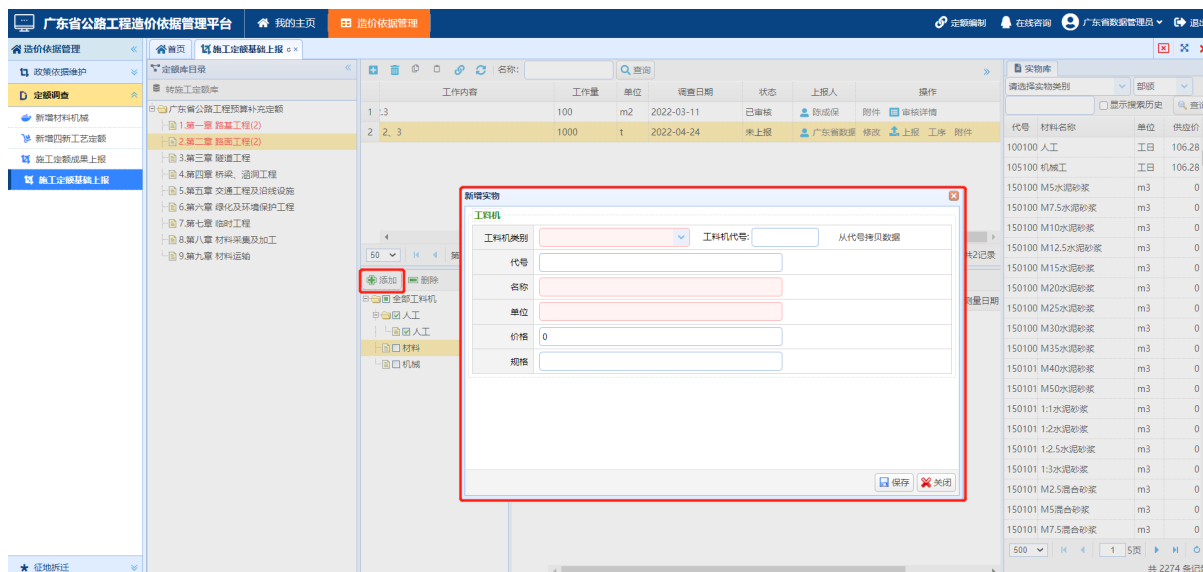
广东省公路工程造价依据管理平台 我的主页 造价依据管理 定额编制 在线咨询 广东省数据管理员 退出

造价依据管理
政策依据维护
定额调查
新增材料机械
新增四新工艺定额
施工定额成果上报
施工定额基础上报
征地拆迁

首页 施工定额基础上报

定额库目录
转施工定额库
广东省公路工程预算补充定额
1.第一章 路基工程(2)
2.第二章 路面工程(2)
3.第三章 隧道工程
4.第四章 桥梁、涵洞工程
5.第五章 交通工程及沿线设施
6.第六章 绿化及环境保护工程
7.第七章 临时工程
8.第八章 材料采集及加工
9.第九章 材料运输

名称: 查询

| | 工作内容 | 工作量 | 单位 | 调查日期 | 状态 | 上报人 | 操作 |
|---|---|---|---|---|---|---|---|
| 1 | 2,3 | 100 | m2 | 2022-03-11 | 已审核 | 陈成保 | 附件 审核详情 |
| 2 | 2、3 | 1000 | t | 2022-04-24 | 未上报 | 广东省数据 | 修改 上报 工序 附件 |

50 共2记录

添加 删除
全部工料机
人工
人工
材料
机械
测量日期

新增实物
工料机
工料机类别 工料机代号: 从代号拷贝数据
代号
名称
单位
价格 0
规格
保存 关闭

实物库
请选择实物类别 部颁
显示搜索历史 查询

| 代号 | 材料名称 | 单位 | 供应价 |
|---|---|---|---|
| 100100 | 人工 | 工日 | 106.28 |
| 105100 | 机械工 | 工日 | 106.28 |
| 150100 | M5水泥砂浆 | m3 | 0 |
| 150100 | M7.5水泥砂浆 | m3 | 0 |
| 150100 | M10水泥砂浆 | m3 | 0 |
| 150100 | M12.5水泥砂浆 | m3 | 0 |
| 150100 | M15水泥砂浆 | m3 | 0 |
| 150100 | M20水泥砂浆 | m3 | 0 |
| 150100 | M25水泥砂浆 | m3 | 0 |
| 150100 | M30水泥砂浆 | m3 | 0 |
| 150100 | M35水泥砂浆 | m3 | 0 |
| 150100 | M40水泥砂浆 | m3 | 0 |
| 150101 | M50水泥砂浆 | m3 | 0 |
| 150101 | 1:1水泥砂浆 | m3 | 0 |
| 150101 | 1:2水泥砂浆 | m3 | 0 |
| 150101 | 1:2.5水泥砂浆 | m3 | 0 |
| 150101 | 1:3水泥砂浆 | m3 | 0 |
| 150101 | M2.5混合砂浆 | m3 | 0 |
| 150101 | M5混合砂浆 | m3 | 0 |
| 150101 | M7.5混合砂浆 | m3 | 0 |

500 1 5页 共 2274 条记录